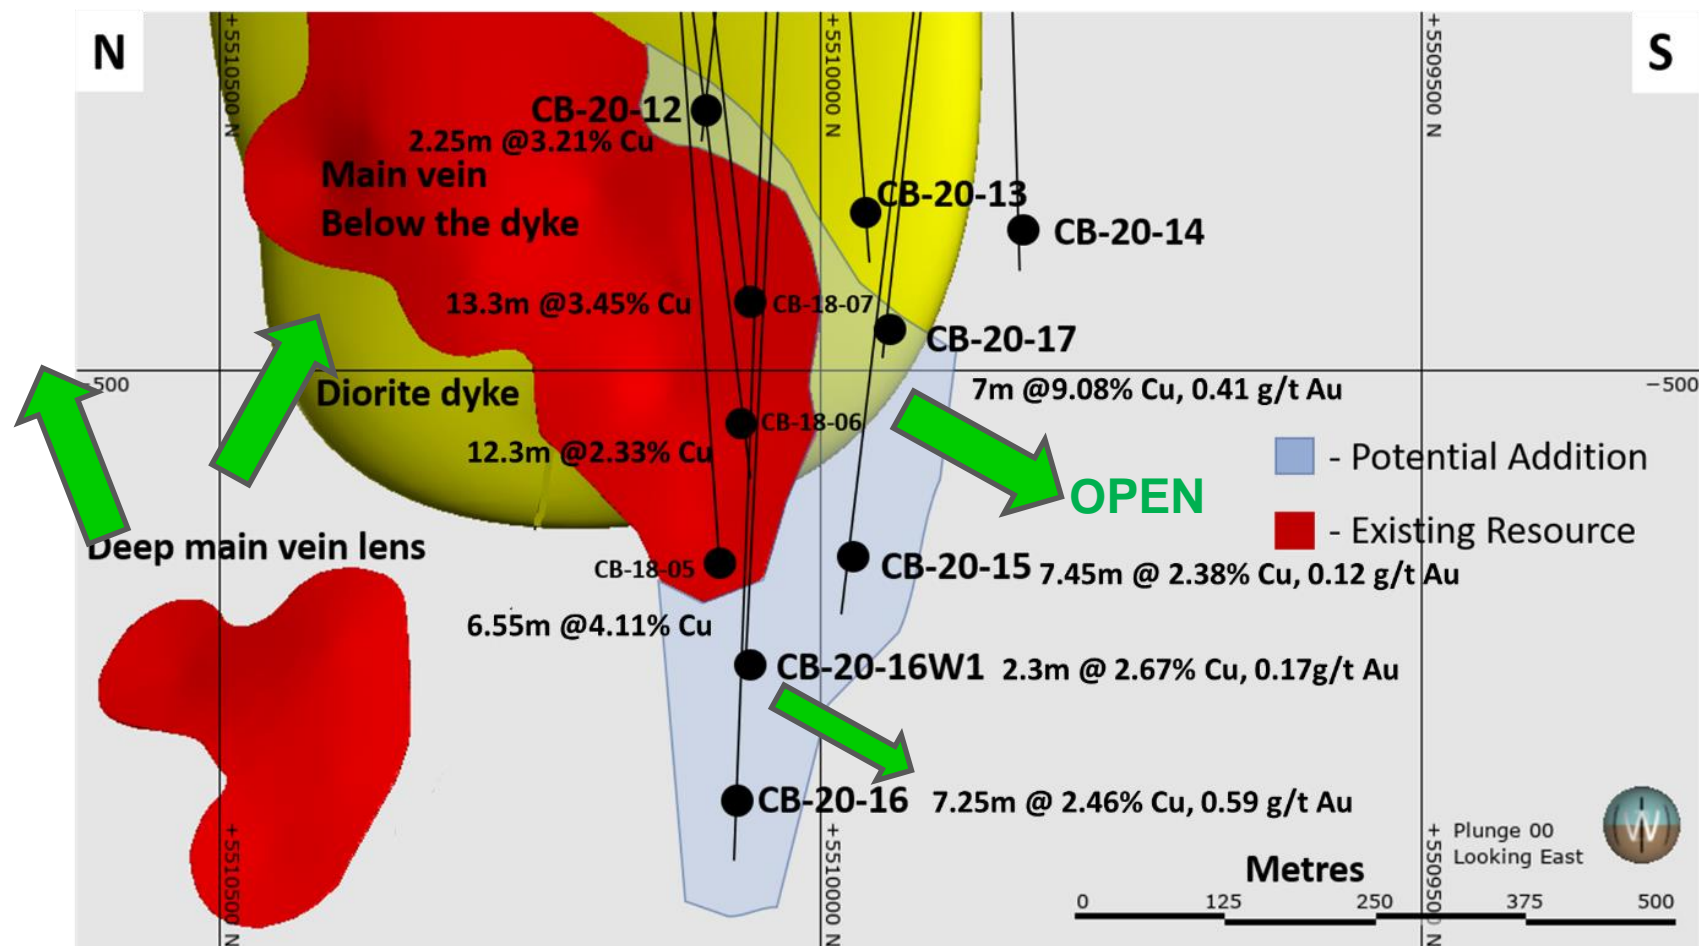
N

S

+5510500 N

+5510000 N

+5509500 N

CB-20-12
2.25m @3.21% Cu

Main vein
Below the dyke

CB-20-13

CB-20-14

13.3m @3.45% Cu

CB-18-07

CB-20-17

500

-500

Diorite dyke

7m @9.08% Cu, 0.41 g/t Au

CB-18-06

12.3m @2.33% Cu

- Potential Addition

OPEN

- Existing Resource

Deep main vein lens

CB-18-05

CB-20-15 7.45m @ 2.38% Cu, 0.12 g/t Au

6.55m @4.11% Cu

CB-20-16W1 2.3m @ 2.67% Cu, 0.17g/t Au

CB-20-16 7.25m @ 2.46% Cu, 0.59 g/t Au

Plunge 00
Looking East

+5510500 N

+5510000 N

+5509500 N

Metres

0 125 250 375 500